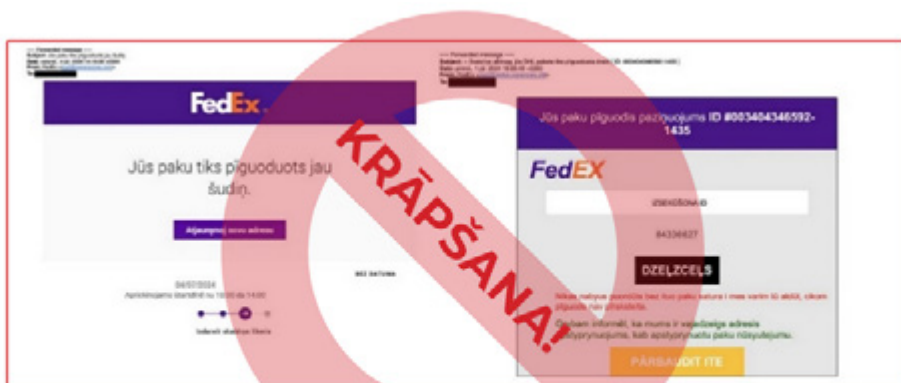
---------- Forwarded message ---------
Subject: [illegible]
Date: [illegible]
From: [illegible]
To: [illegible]

FedEx

Jūs paku tiks pīguoduots jau šudin.

Atjaunynojīt sovu adresu

04/07/2024
Apmokiejamo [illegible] nu 10:00 da 14:00

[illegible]

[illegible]

---------- Forwarded message ---------
Subject: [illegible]
Date: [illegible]
From: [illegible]
To: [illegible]

Jūs paku pīguodis pazinuojums ID #0034043465​92-1435

FedEX

IZSEKOŠANAS

84336627

DZELZCEĻS

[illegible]

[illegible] ir vajadzīga adresis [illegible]

PĀRSAUDIT ITE

KRĀPŠANA!